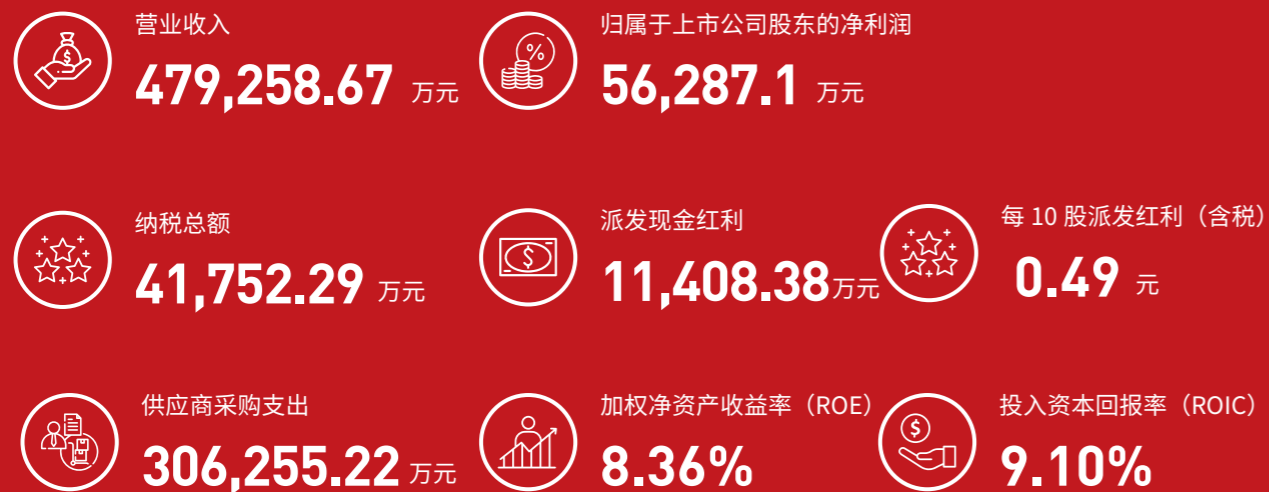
营业收入
479,258.67 万元

归属于上市公司股东的净利润
56,287.1 万元

纳税总额
41,752.29 万元

派发现金红利
11,408.38 万元

每 10 股派发红利（含税）
0.49 元

供应商采购支出
306,255.22 万元

加权净资产收益率（ROE）
8.36%

投入资本回报率（ROIC）
9.10%